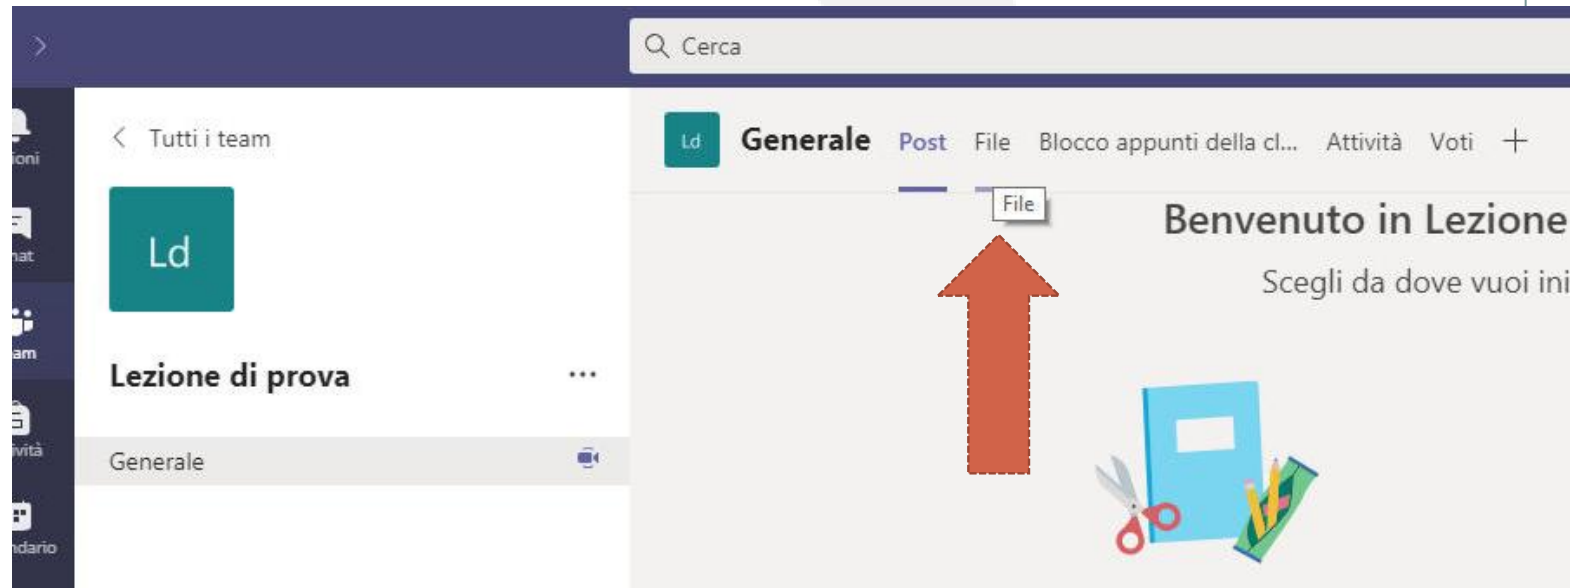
Cerca

ioni

hat

am

ività

ndario

Tutti i team

Ld

Lezione di prova

...

Generale

Ld

Generale

Post

File

Blocco appunti della cl...

Attività

Voti

+

File

Benvenuto in Lezione

Scegli da dove vuoi ini